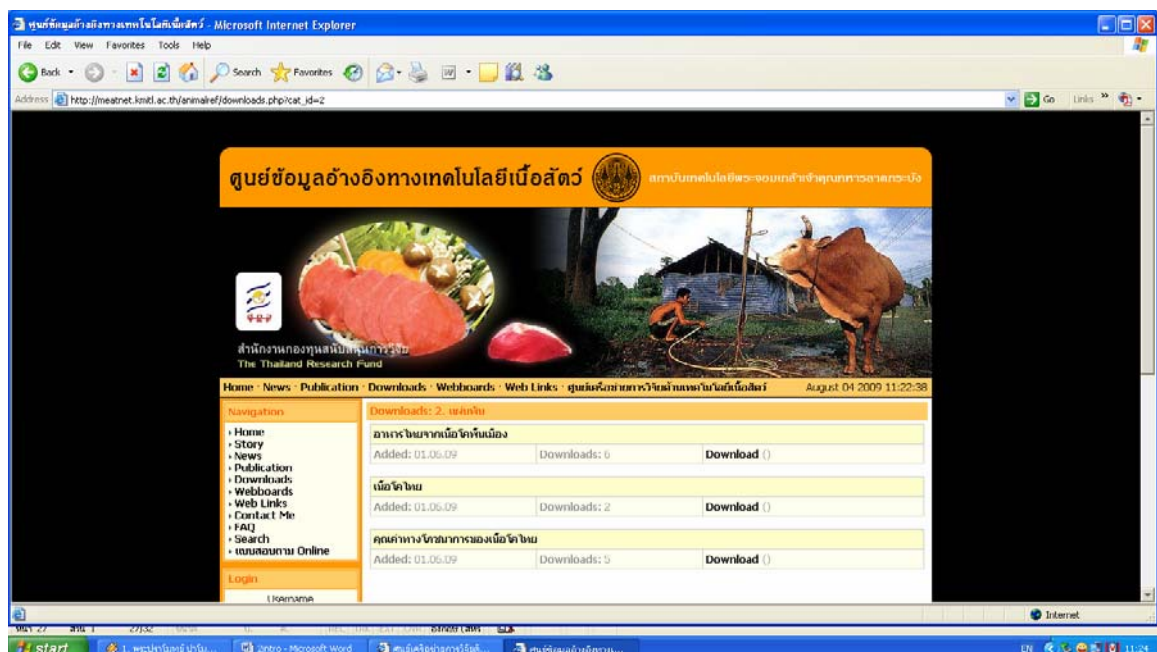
ศูนย์ข้อมูลอ้างอิงทางเทคโนโลยีเนื้อสัตว์ - Microsoft Internet Explorer

File Edit View Favorites Tools Help

Back Search Favorites

Address http://meatnet.kmitl.ac.th/animalref/downloads.php?cat_id=2

Go Links

ศูนย์ข้อมูลอ้างอิงทางเทคโนโลยีเนื้อสัตว์

สถาบันเทคโนโลยีพระจอมเกล้าเจ้าคุณทหารลาดกระบัง

สำนักงานกองทุนสนับสนุนการวิจัย
The Thailand Research Fund

Home · News · Publication · Downloads · Webboards · Web Links · ศูนย์เครือข่ายการวิจัยด้านเทคโนโลยีเนื้อสัตว์ August 04 2009 11:22:38

Navigation

· Home
· Story
· News
· Publication
· Downloads
· Webboards
· Web Links
· Contact Me
· FAQ
· Search
· แบบสอบถาม Online

Login

Username

Downloads: 2. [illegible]

| อาหารไทยจากเนื้อโคพื้นเมือง | | |
|---|---|---|
| Added: 01.06.09 | Downloads: 6 | Download () |

| เนื้อโคไทย | | |
|---|---|---|
| Added: 01.06.09 | Downloads: 2 | Download () |

| คุณค่าทางโภชนาการของเนื้อโคไทย | | |
|---|---|---|
| Added: 01.06.09 | Downloads: 5 | Download () |

Internet

start

Intro - Microsoft Word

EN 11:24